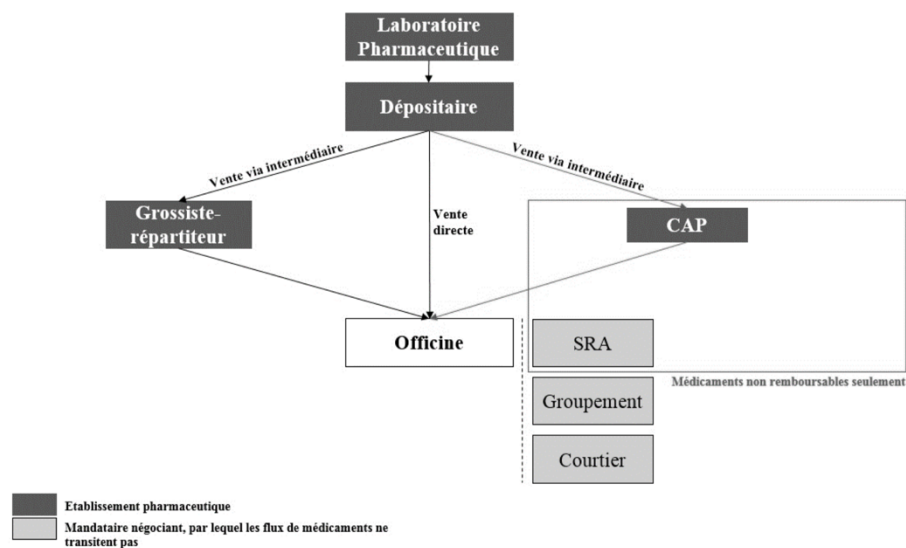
Laboratoire Pharmaceutique

Dépositaire

Vente via intermédiaire

Vente via intermédiaire

Grossiste-répartiteur

Vente directe

CAP

Officine

SRA

Médicaments non remboursables seulement

Groupement

Courtier

Etablissement pharmaceutique

Mandataire négociant, par lequel les flux de médicaments ne transitent pas